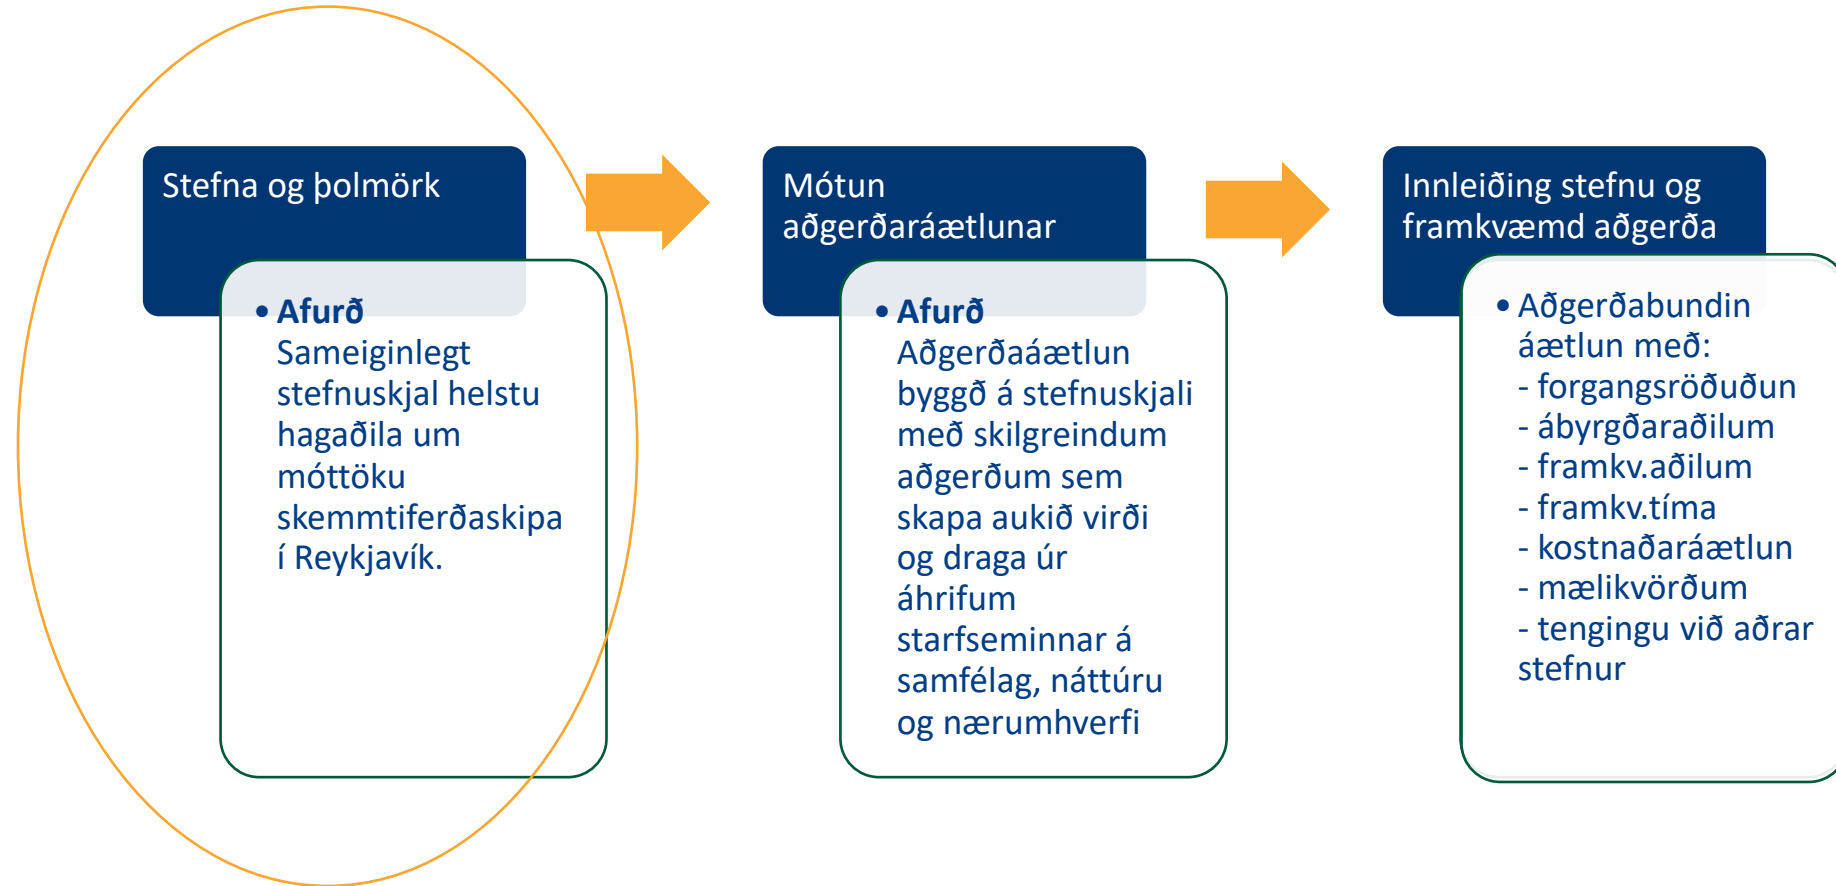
Stefna og þolmörk

• **Afurð**
Sameiginlegt stefnuskjal helstu hagaðila um móttöku skemmtiferðaskipa í Reykjavík.

Mótun aðgerðaráætlunar

• **Afurð**
Aðgerðaáætlun byggð á stefnuskjali með skilgreindum aðgerðum sem skapa aukið virði og draga úr áhrifum starfseminnar á samfélag, náttúru og nærumhverfi

Innleiðing stefnu og framkvæmd aðgerða

• Aðgerðabundin áætlun með:
- forgangsröðuðun
- ábyrgðaraðilum
- framkv.aðilum
- framkv.tíma
- kostnaðaráætlun
- mælikvörðum
- tengingu við aðrar stefnur